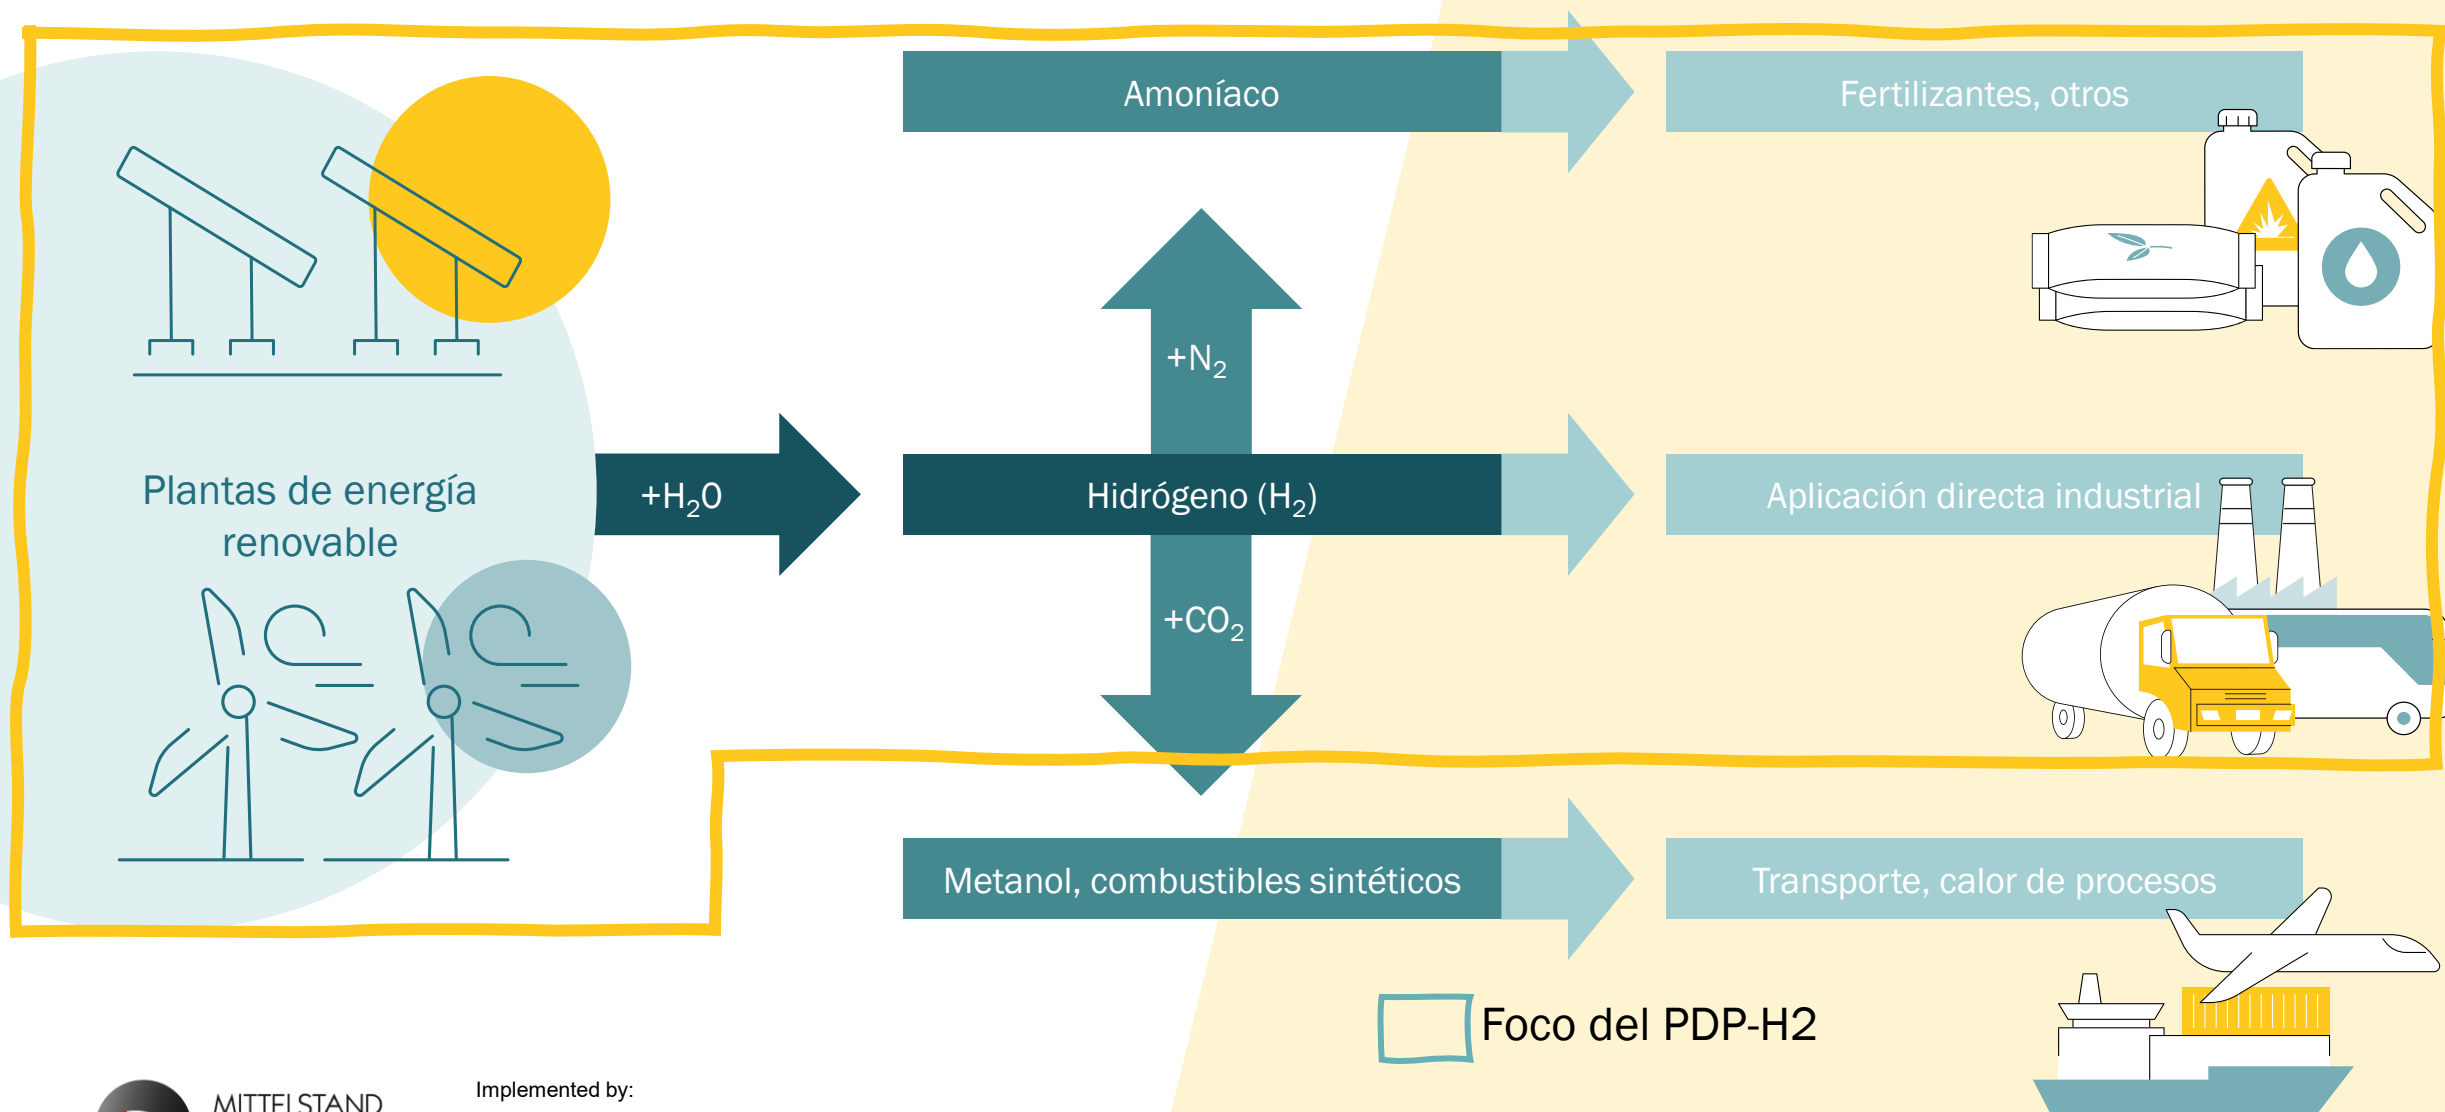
Amoníaco

Fertilizantes, otros

$+N_2$

Plantas de energía renovable

$+H_20$

Hidrógeno ($H_2$)

Aplicación directa industrial

$+CO_2$

Metanol, combustibles sintéticos

Transporte, calor de procesos

Foco del PDP-H2

MITTELSTAND

Implemented by: